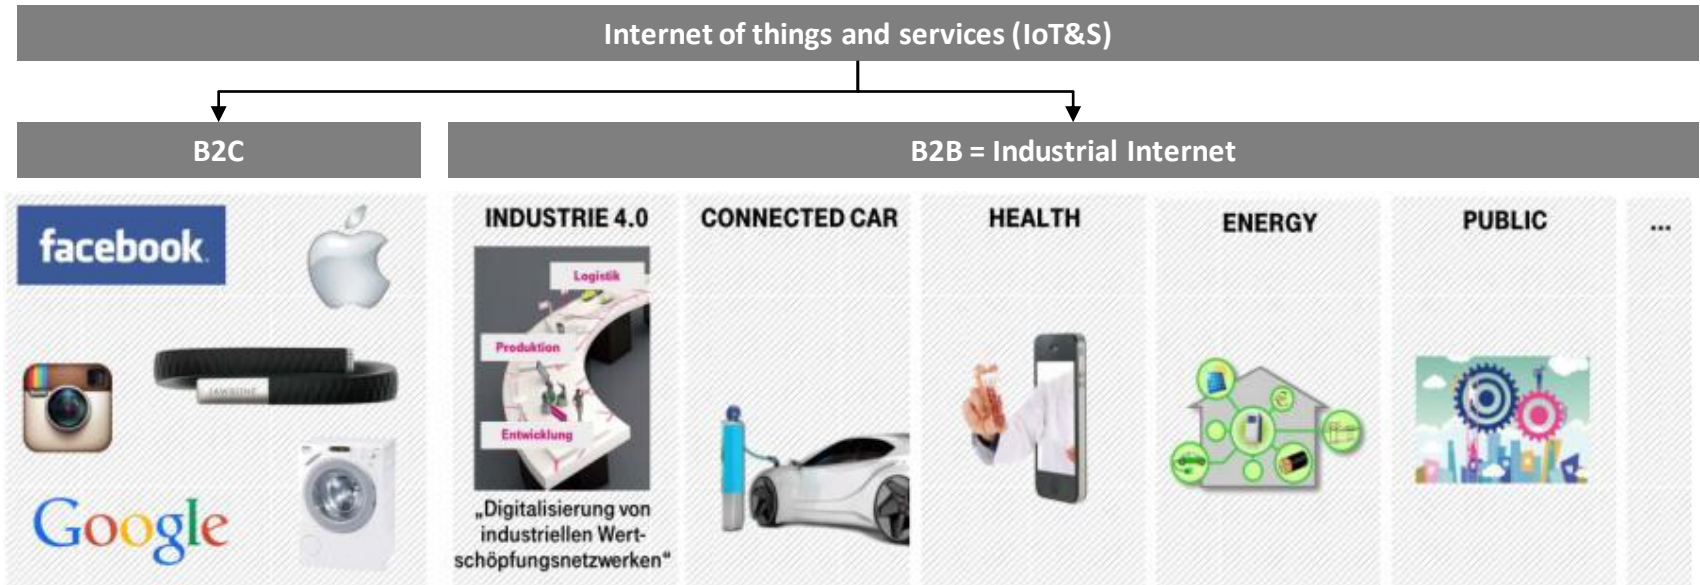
Internet of things and services (IoT&S)

B2C

B2B = Industrial Internet

facebook

Google

JAWBONE

INDUSTRIE 4.0

Logistik

Produktion

Entwicklung

„Digitalisierung von industriellen Wertschöpfungsnetzwerken“

CONNECTED CAR

HEALTH

ENERGY

PUBLIC

...